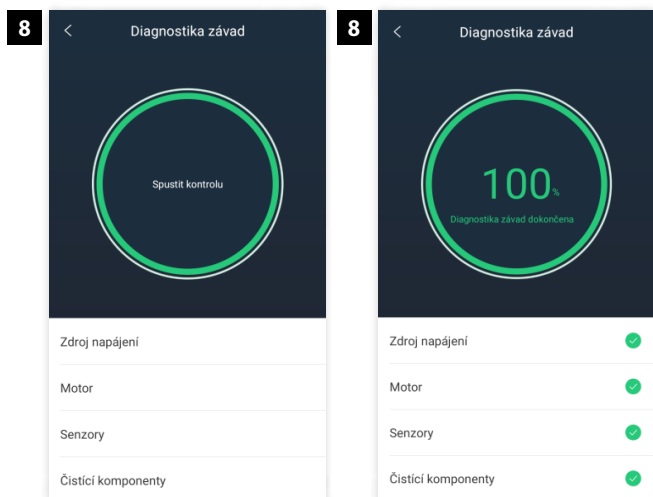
8

<

Diagnostika závad

Spustit kontrolu

Zdroj napájení

Motor

Senzory

Čisticí komponenty

8

<

Diagnostika závad

100%

Diagnostika závad dokončena

Zdroj napájení

Motor

Senzory

Čisticí komponenty